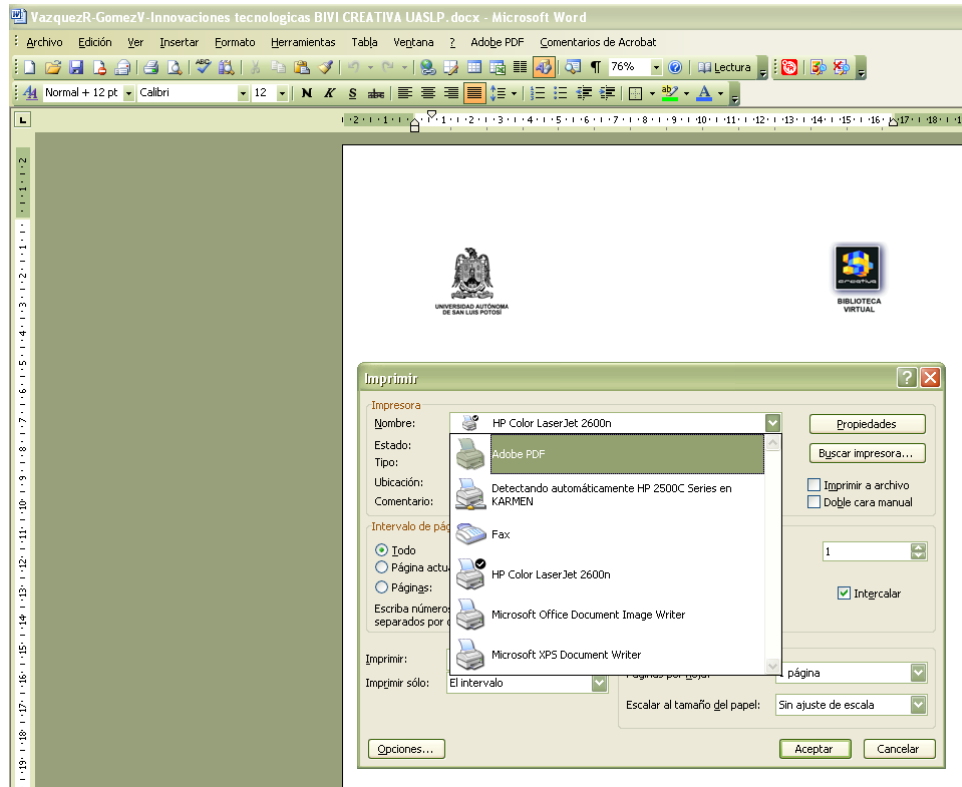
VazquezR-GomezV-Innovaciones tecnologicas BIVI CREATIVA UASLP.docx - Microsoft Word

Archivo Edición Ver Insertar Formato Herramientas Tabla Ventana ? Adobe PDF Comentarios de Acrobat

76% Lectura

Normal + 12 pt Calibri 12 N K S abc A

UNIVERSIDAD AUTÓNOMA DE SAN LUIS POTOSÍ

BIBLIOTECA VIRTUAL

Imprimir

Impresora

Nombre: HP Color LaserJet 2600n

Estado:

Tipo:

Ubicación:

Comentario:

Propiedades

Buscar impresora...

Adobe PDF

Detectando automáticamente HP 2500C Series en KARMEN

Fax

HP Color LaserJet 2600n

Microsoft Office Document Image Writer

Microsoft XPS Document Writer

Imprimir a archivo

Doble cara manual

Intervalo de pág

Todo

Página actu

Páginas:

Escriba números separados por c

1

Intercalar

Imprimir:

Imprimir sólo: El intervalo

Páginas por hoja: 1 página

Escalar al tamaño del papel: Sin ajuste de escala

Opciones...

Aceptar

Cancelar